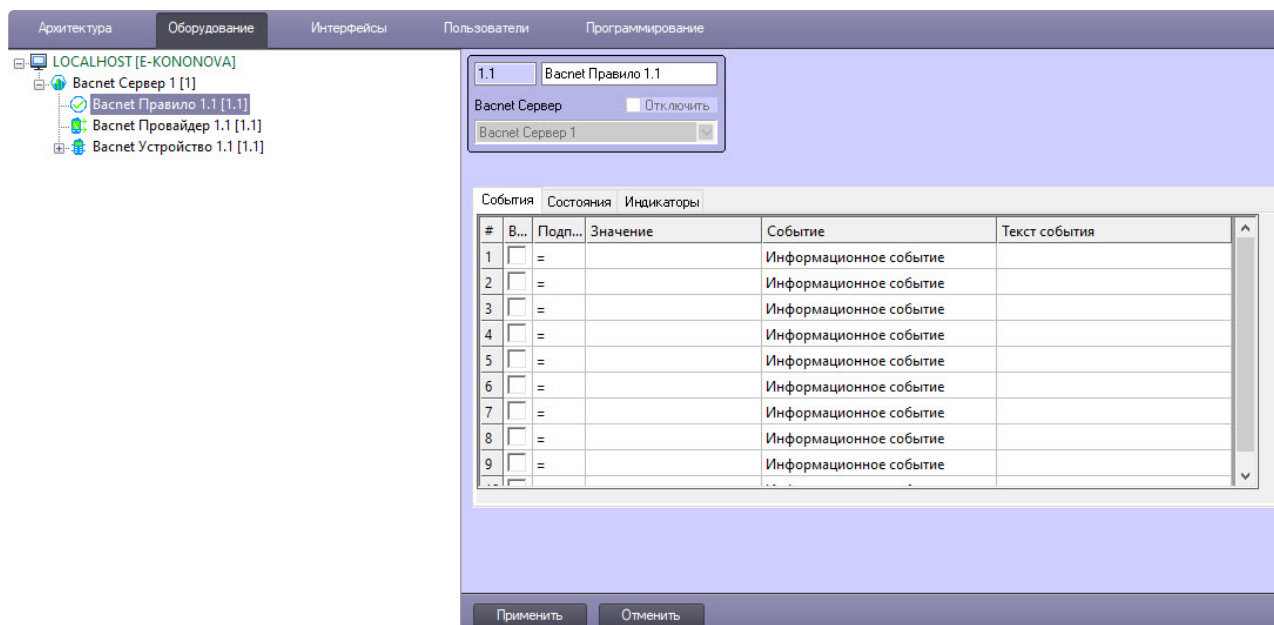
Архитектура Оборудование Интерфейсы Пользователи Программирование

LOCALHOST [E-KONONOVA]
Bacnet Сервер 1 [1]
Bacnet Правило 1.1 [1.1]
Bacnet Провайдер 1.1 [1.1]
Bacnet Устройство 1.1 [1.1]

1.1 Bacnet Правило 1.1
Bacnet Сервер Отключить
Bacnet Сервер 1

События Состояния Индикаторы

| # | В... | Подп... | Значение | Событие | Текст события |
|---|---|---|---|---|---|
| 1 | | = | | Информационное событие | |
| 2 | | = | | Информационное событие | |
| 3 | | = | | Информационное событие | |
| 4 | | = | | Информационное событие | |
| 5 | | = | | Информационное событие | |
| 6 | | = | | Информационное событие | |
| 7 | | = | | Информационное событие | |
| 8 | | = | | Информационное событие | |
| 9 | | = | | Информационное событие | |

Применить Отменить